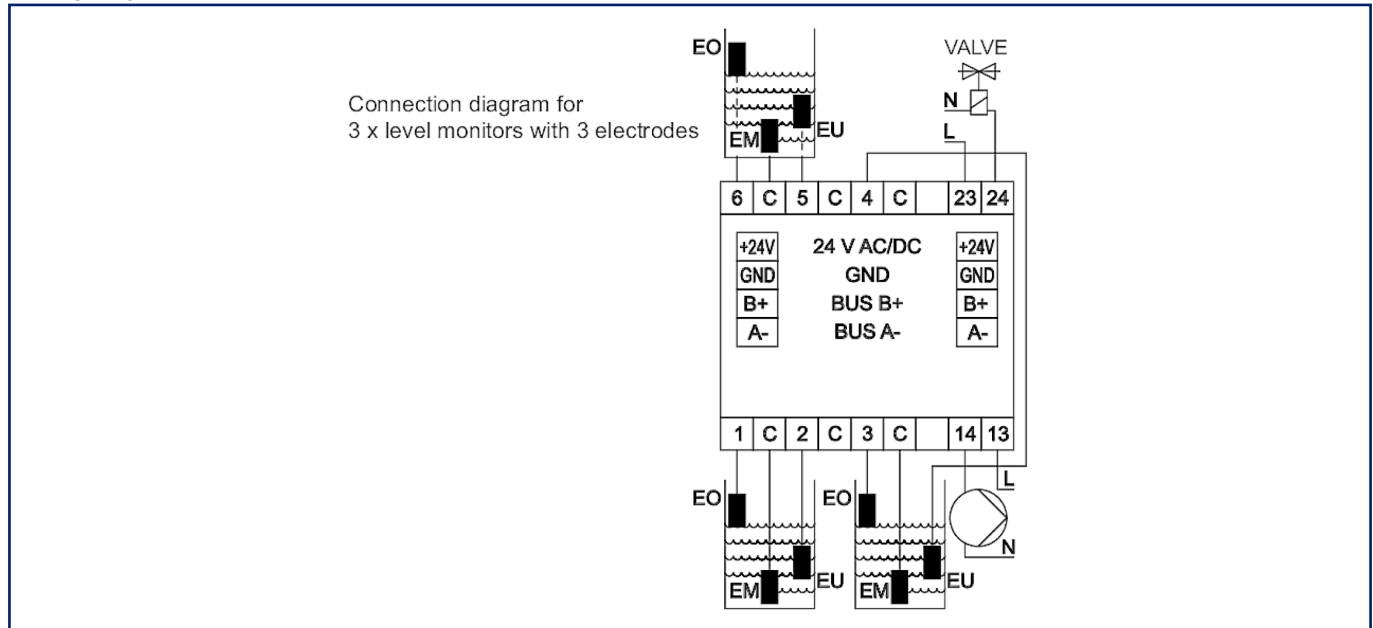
Connection diagram for
3 x level monitors with 3 electrodes

EO
EU
EM

VALVE
N
L

| 6 | C | 5 | C | 4 | C | | 23 | 24 |
|---|---|---|---|---|---|---|---|---|

| | | |
|---|---|---|
| +24V | 24 V AC/DC | +24V |
| GND | GND | GND |
| B+ | BUS B+ | B+ |
| A- | BUS A- | A- |

| 1 | C | 2 | C | 3 | C | | 14 | 13 |
|---|---|---|---|---|---|---|---|---|

EO
EU
EM

EO
EU
EM

L
N